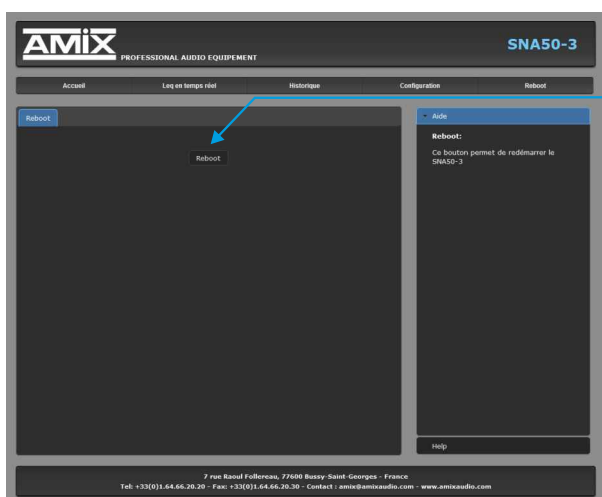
AMIX
PROFESSIONAL AUDIO EQUIPEMENT

SNA50-3

Accueil | Leq en temps réel | Historique | Configuration | Reboot

Reboot

Reboot

Aide

Reboot:

Ce bouton permet de redémarrer le SNA50-3

Help

7 rue Raoul Follereau, 77600 Bussy-Saint-Georges - France
Tel: +33(0)1.64.66.20.20 - Fax: +33(0)1.64.66.20.30 - Contact : amix@amixaudio.com - www.amixaudio.com